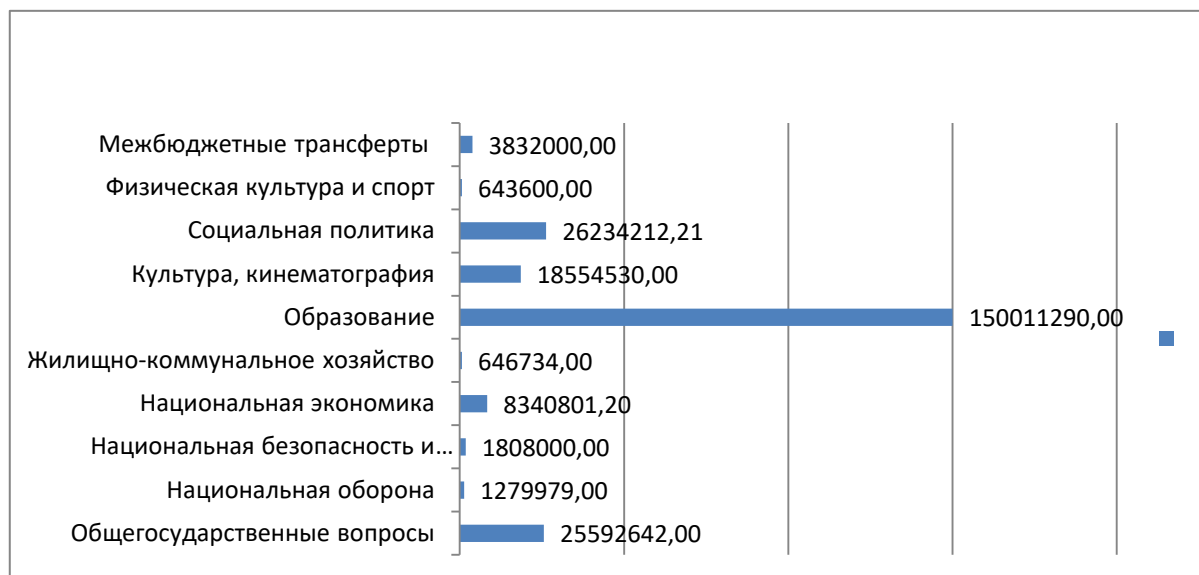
Межбюджетные трансферты 3832000,00
Физическая культура и спорт 643600,00
Социальная политика 26234212,21
Культура, кинематография 18554530,00
Образование 150011290,00
Жилищно-коммунальное хозяйство 646734,00
Национальная экономика 8340801,20
Национальная безопасность и… 1808000,00
Национальная оборона 1279979,00
Общегосударственные вопросы 25592642,00